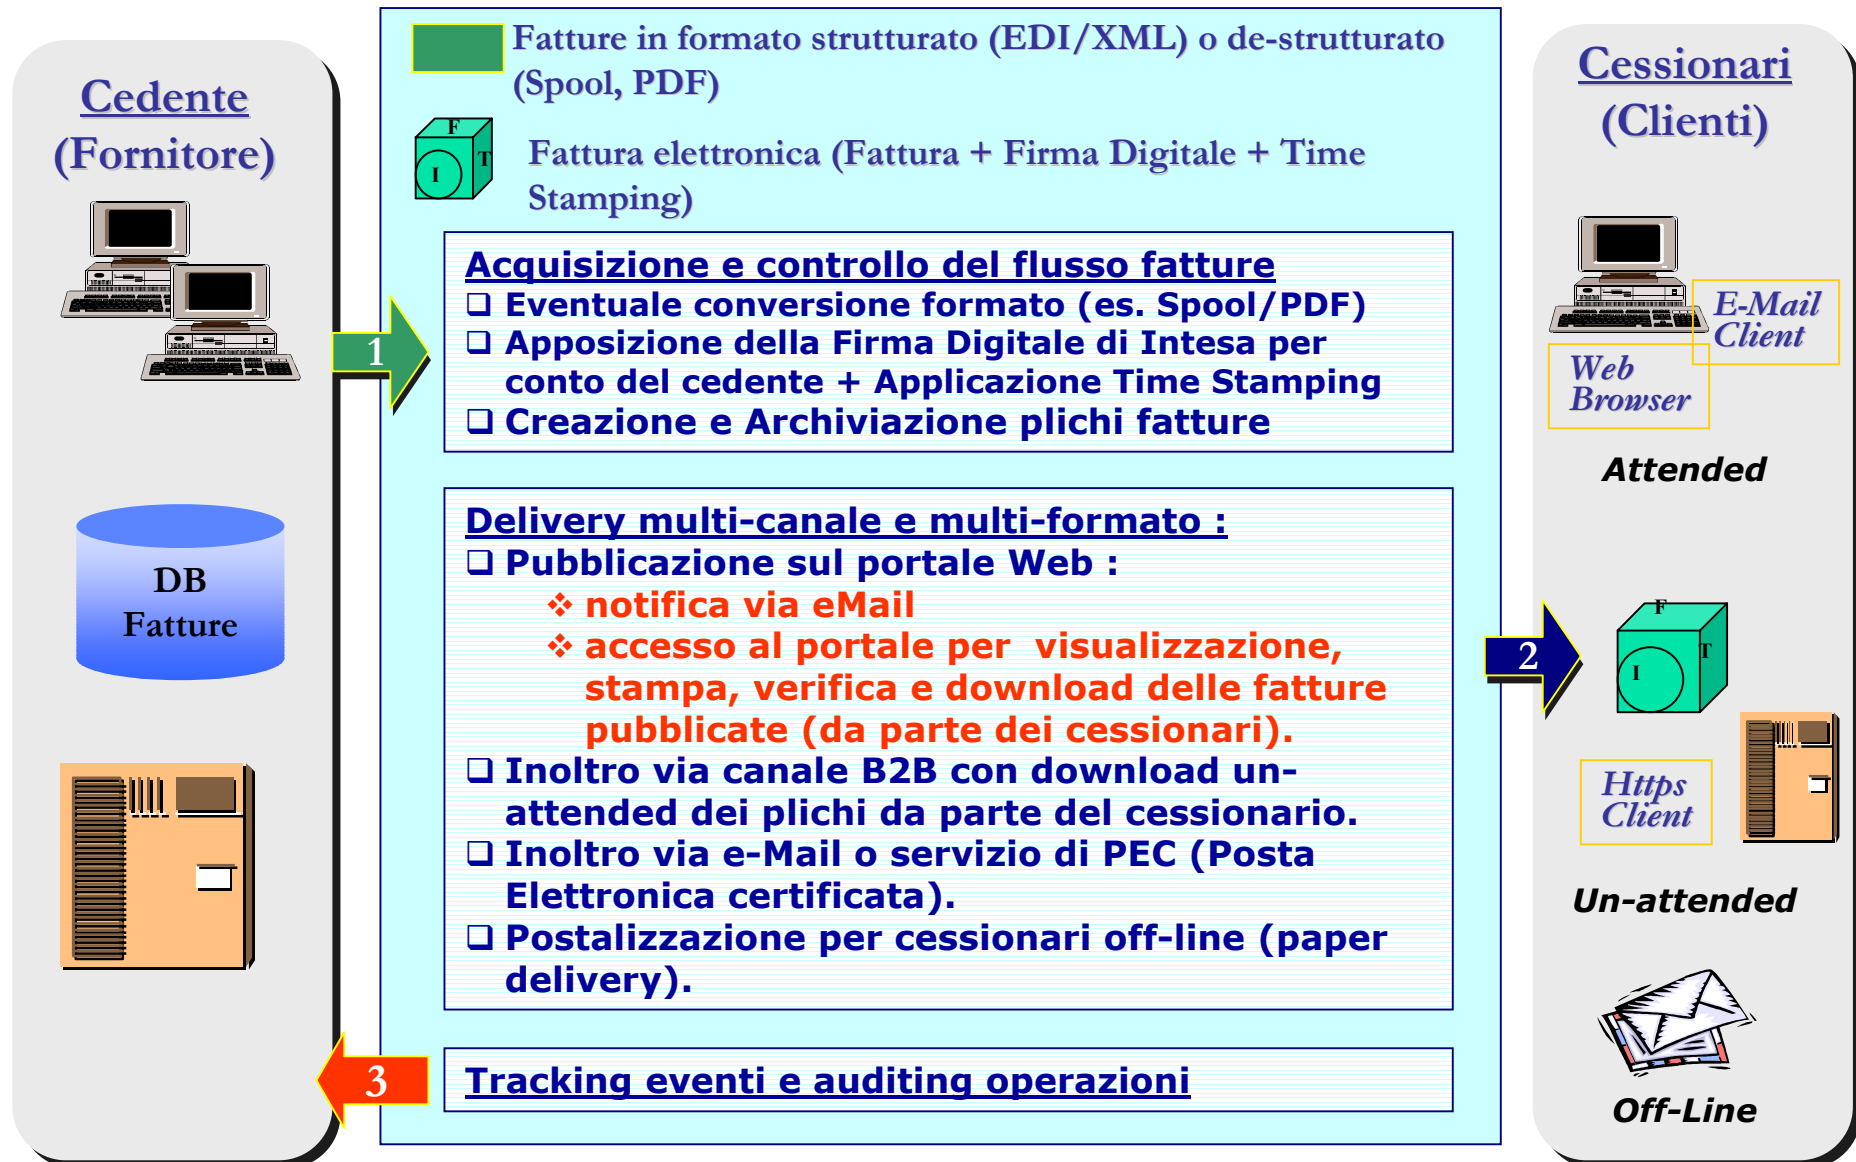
Cedente
(Fornitore)

DB
Fatture

Fatture in formato strutturato (EDI/XML) o de-strutturato (Spool, PDF)

F T I

Fattura elettronica (Fattura + Firma Digitale + Time Stamping)

1

Acquisizione e controllo del flusso fatture
❑ Eventuale conversione formato (es. Spool/PDF)
❑ Apposizione della Firma Digitale di Intesa per conto del cedente + Applicazione Time Stamping
❑ Creazione e Archiviazione plichi fatture

Delivery multi-canale e multi-formato :
❑ Pubblicazione sul portale Web :
❖ notifica via eMail
❖ accesso al portale per visualizzazione, stampa, verifica e download delle fatture pubblicate (da parte dei cessionari).
❑ Inoltro via canale B2B con download unattended dei plichi da parte del cessionario.
❑ Inoltro via e-Mail o servizio di PEC (Posta Elettronica certificata).
❑ Postalizzazione per cessionari off-line (paper delivery).

3

Tracking eventi e auditing operazioni

Cessionari
(Clienti)

E-Mail Client
Web Browser
Attended

2

F T I

Https Client
Un-attended

Off-Line